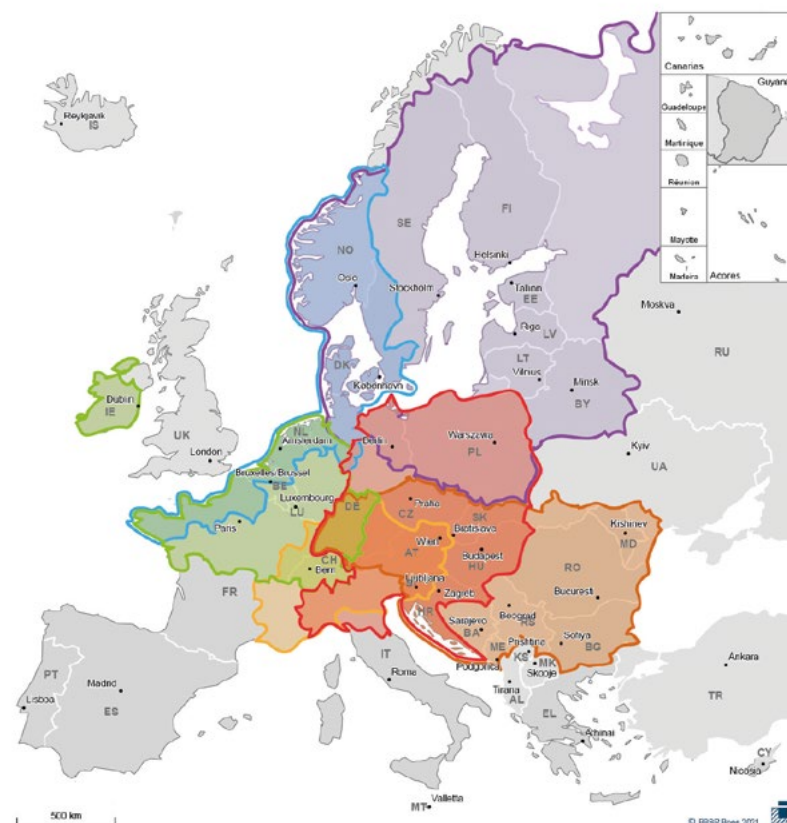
Canarias
Guyane
Guadeloupe
Martinique
Réunion
Mayotte
Madeira
Açores

Reykjavík
IS
NO
Oslo
SE
Stockholm
FI
Helsinki
Tallinn
EE
Riga
LV
LT
Vilnius
Minsk
BY
Moskva
RU
DK
København
Dublin
IE
UK
London
NL
Amsterdam
Berlin
Warszawa
PL
Kyiv
UA
Bruxelles/Brussel
BE
Luxembourg
LU
DE
Praha
CZ
SK
Bratislava
Paris
Wien
AT
Budapest
HU
Kishinev
MD
RO
FR
CH
Bern
Ljubljana
Zagreb
HR
Beograd
RS
Bucuresti
Sarajevo
BA
ME
Podgorica
Prishtine
KS
MK
Skopje
Sofiya
BG
PT
Lisboa
Madrid
ES
IT
Roma
Tirana
AL
EL
Athinai
Ankara
TR
CY
Nicosia
Valletta
MT
500 km
© ESPON 2011